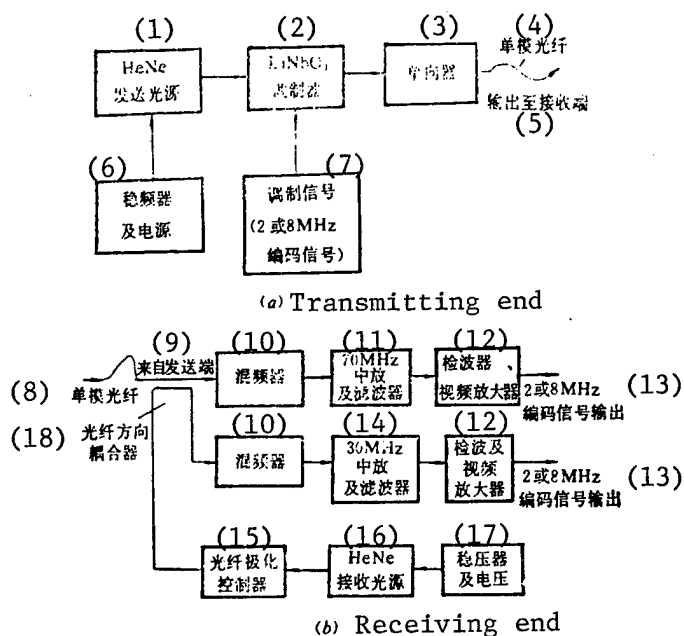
(1) HeNe 发送光源

(2) $LiNbO_3$ 调制器

(3) 单向器

(4) 单模光纤

输出至接收端 (5)

(6) 稳频器 及电源

(7) 调制信号 (2或8MHz 编码信号)

(a) Transmitting end

(9) 来自发送端

(8) 单模光纤

(18) 光纤方向耦合器

(10) 混频器

(11) 70MHz 中放 及滤波器

(12) 检波器、视频放大器

2或8MHz 编码信号输出 (13)

(10) 混频器

(14) 30MHz 中放 及滤波器

(12) 检波及 视频 放大器

2或8MHz 编码信号输出 (13)

(15) 光纤极化 控制器

(16) HeNe 接收光源

(17) 稳压器 及电压

(b) Receiving end